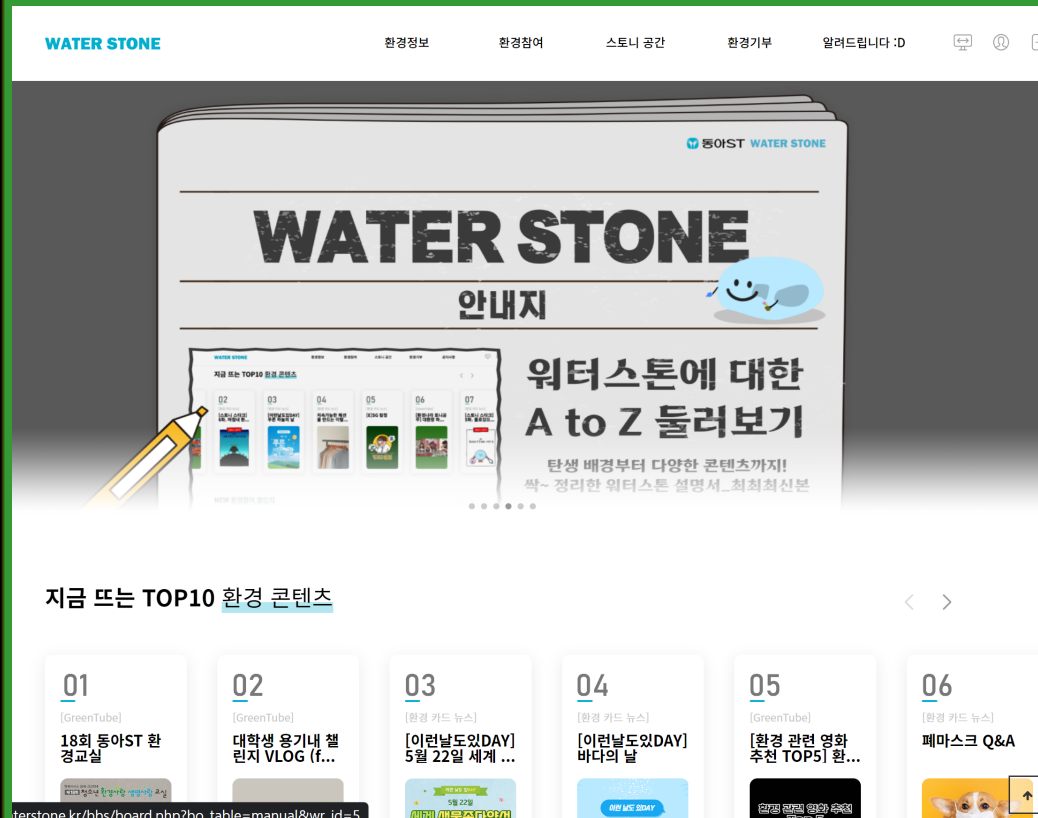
WATER STONE

환경정보 환경참여 스토니 공간 환경기부 알려드립니다 :D

동아ST WATER STONE

WATER STONE
안내지

WATER STONE
지금 뜨는 TOP10 환경 콘텐츠

워터스톤에 대한
A to Z 둘러보기

탄생 배경부터 다양한 콘텐츠까지!
싹~ 정리한 워터스톤 설명서_최최최신본

지금 뜨는 TOP10 환경 콘텐츠

01
[GreenTube]
18회 동아ST 환경교실

02
[GreenTube]
대학생 용기내 챌린지 VLOG (f...

03
[환경 카드 뉴스]
[이런날도있DAY] 5월 22일 세계 ...

04
[환경 카드 뉴스]
[이런날도있DAY] 바다의 날

05
[GreenTube]
[환경 관련 영화 추천 TOP5] 환...

06
[환경 카드 뉴스]
폐마스크 Q&A

5월 22일

이런 날도 있DAY

환경 관련 영화 추천

terstone.kr/bbs/board.php?bo_table=manual&wr_id=5